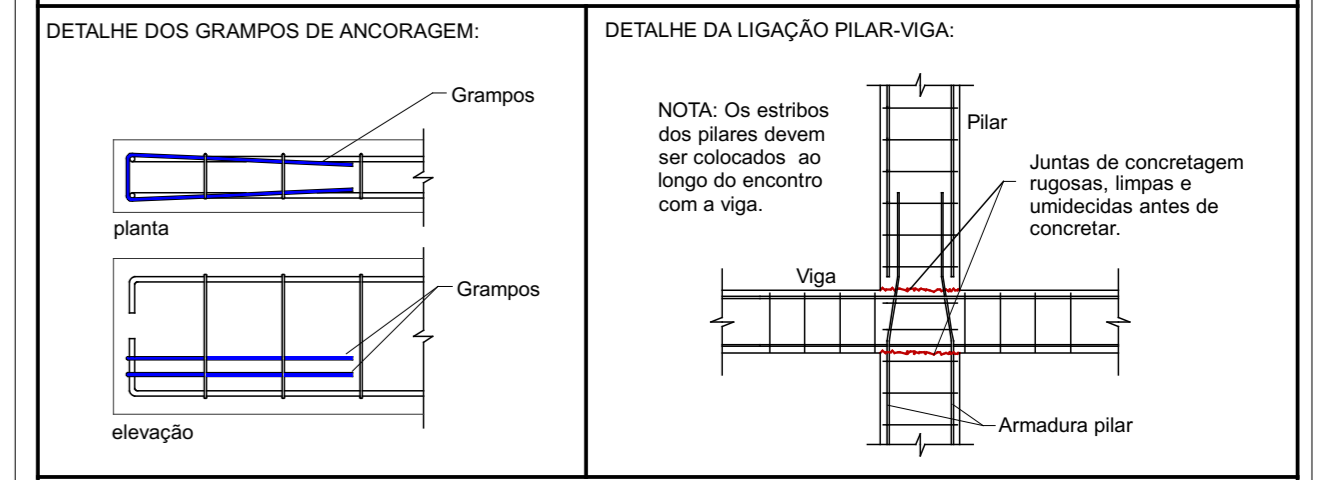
DETALHE DOS GRAMPOS DE ANCORAGEM:

Grampos

planta

Grampos

elevação

DETALHE DA LIGAÇÃO PILAR-VIGA:

NOTA: Os estribos dos pilares devem ser colocados ao longo do encontro com a viga.

Pilar

Juntas de concretagem rugosas, limpas e umidecidas antes de concretar.

Viga

Armadura pilar